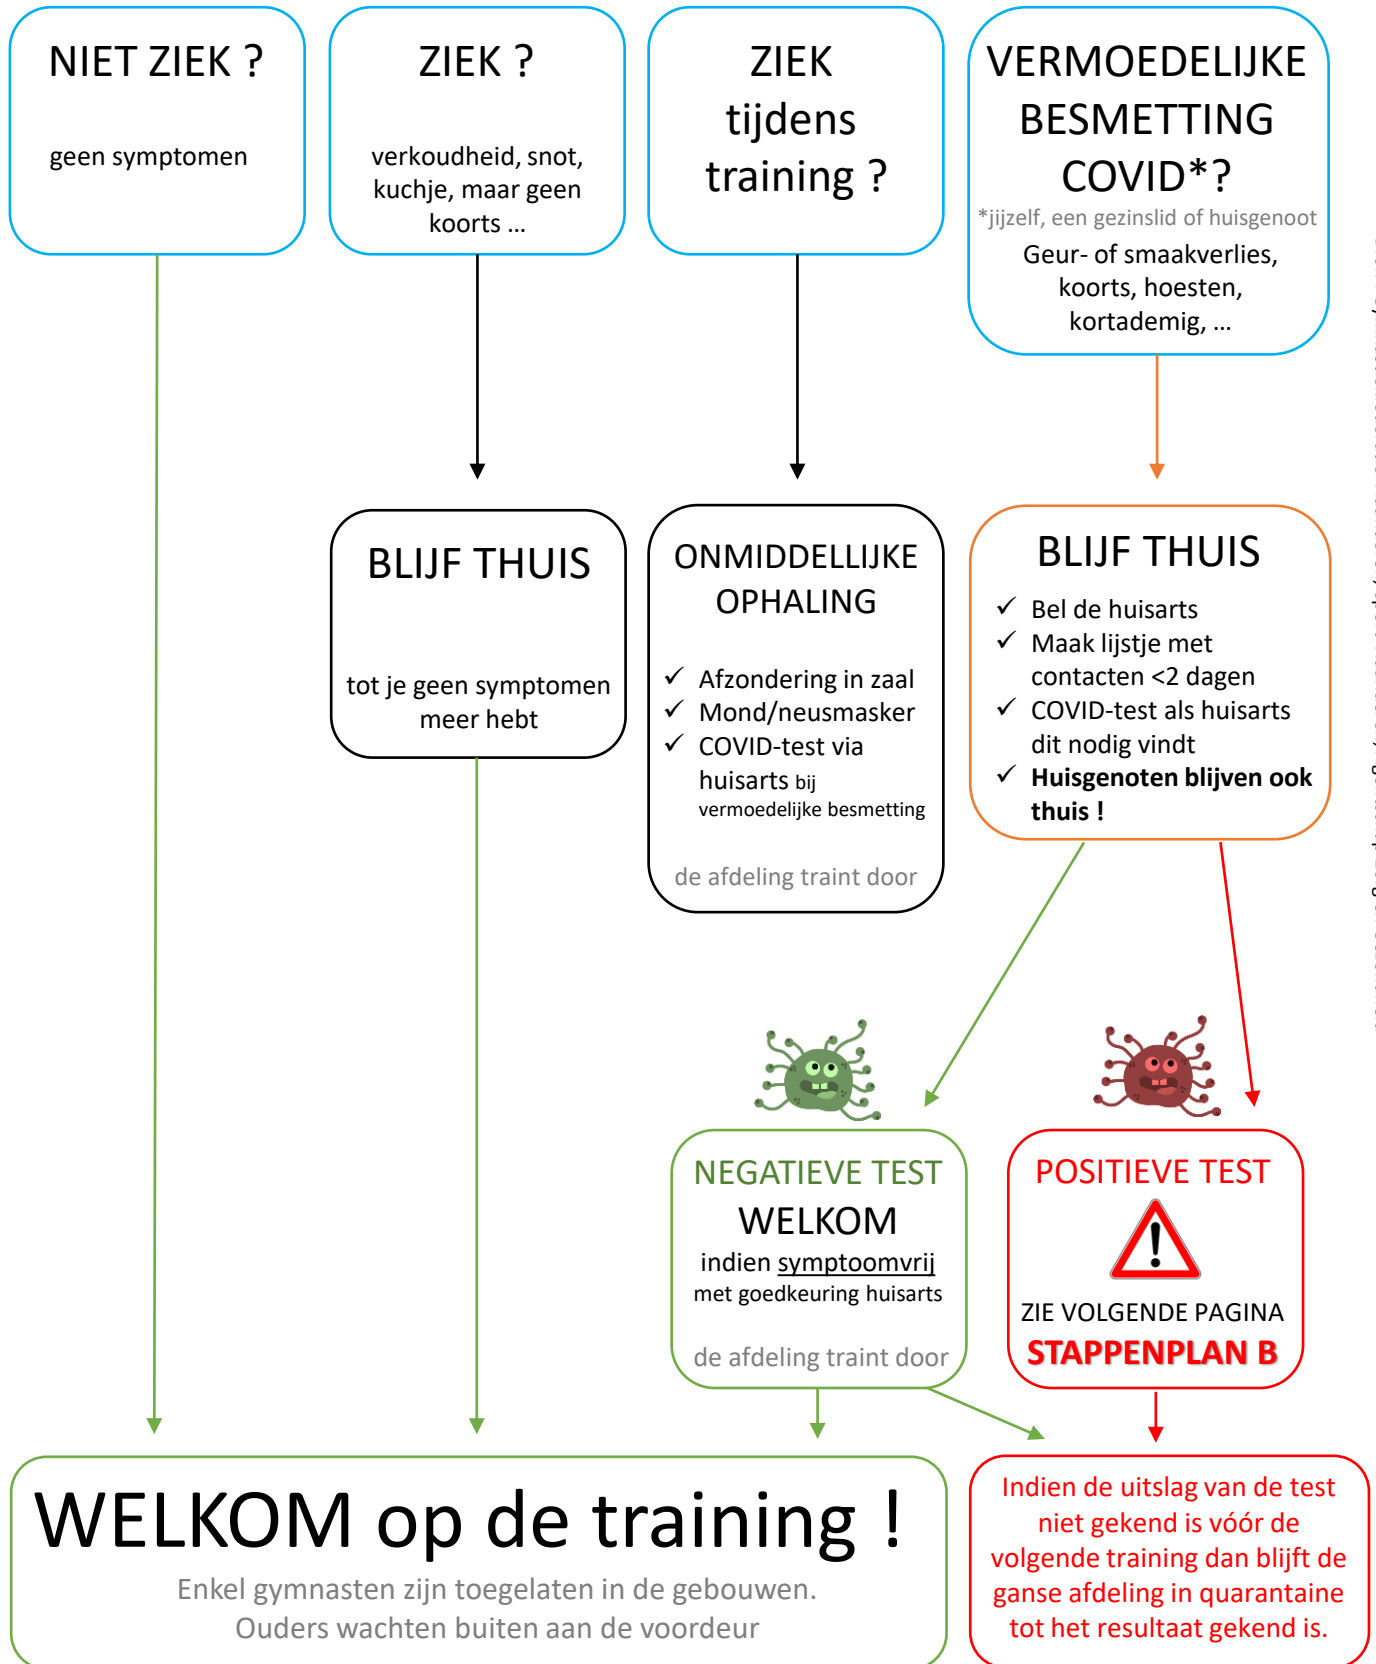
NIET ZIEK ?

geen symptomen

ZIEK ?

verkoudheid, snot, kuchje, maar geen koorts …

ZIEK tijdens training ?

VERMOEDELIJKE BESMETTING COVID*?

*jijzelf, een gezinslid of huisgenoot

Geur- of smaakverlies, koorts, hoesten, kortademig, …

BLIJF THUIS

tot je geen symptomen meer hebt

ONMIDDELLIJKE OPHALING

✓ Afzondering in zaal
✓ Mond/neusmasker
✓ COVID-test via huisarts bij vermoedelijke besmetting

de afdeling traint door

BLIJF THUIS

✓ Bel de huisarts
✓ Maak lijstje met contacten <2 dagen
✓ COVID-test als huisarts dit nodig vindt
✓ **Huisgenoten blijven ook thuis !**

NEGATIEVE TEST

WELKOM

indien symptoomvrij met goedkeuring huisarts

de afdeling traint door

POSITIEVE TEST

ZIE VOLGENDE PAGINA

STAPPENPLAN B

WELKOM op de training !

Enkel gymnasten zijn toegelaten in de gebouwen. Ouders wachten buiten aan de voordeur

Indien de uitslag van de test niet gekend is vóór de volgende training dan blijft de ganse afdeling in quarantaine tot het resultaat gekend is.